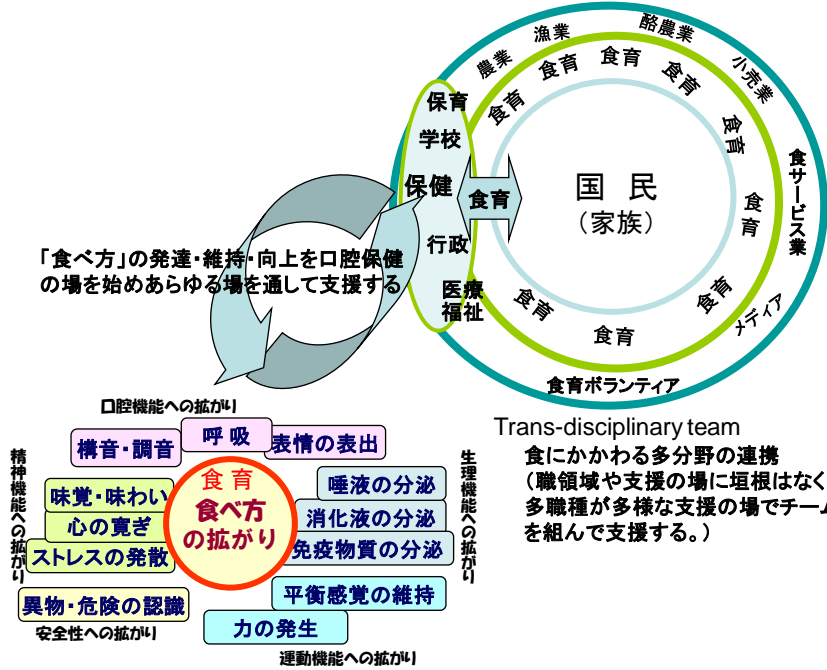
漁業
酪農業
農業
小売業
食育
食育
食育
食育
食育
保育
学校
保健
食育
国 民
（家族）
食サービス業
食育
行政
医療福祉
食育
食育
食育
メディア
食育ボランティア

「食べ方」の発達・維持・向上を口腔保健の場を始めあらゆる場を通して支援する

口腔機能への拡がり
構音・調音
呼 吸
表情の表出
精神機能への拡がり
味覚・味わい
心の寛ぎ
ストレスの発散
食 育
食べ方の拡がり
唾液の分泌
消化液の分泌
免疫物質の分泌
生理機能への拡がり
異物・危険の認識
安全性への拡がり
平衡感覚の維持
力の発生
運動機能への拡がり

Trans-disciplinary team
食にかかわる多分野の連携
（職領域や支援の場に垣根はなく
多職種が多様な支援の場でチーム
を組んで支援する。）